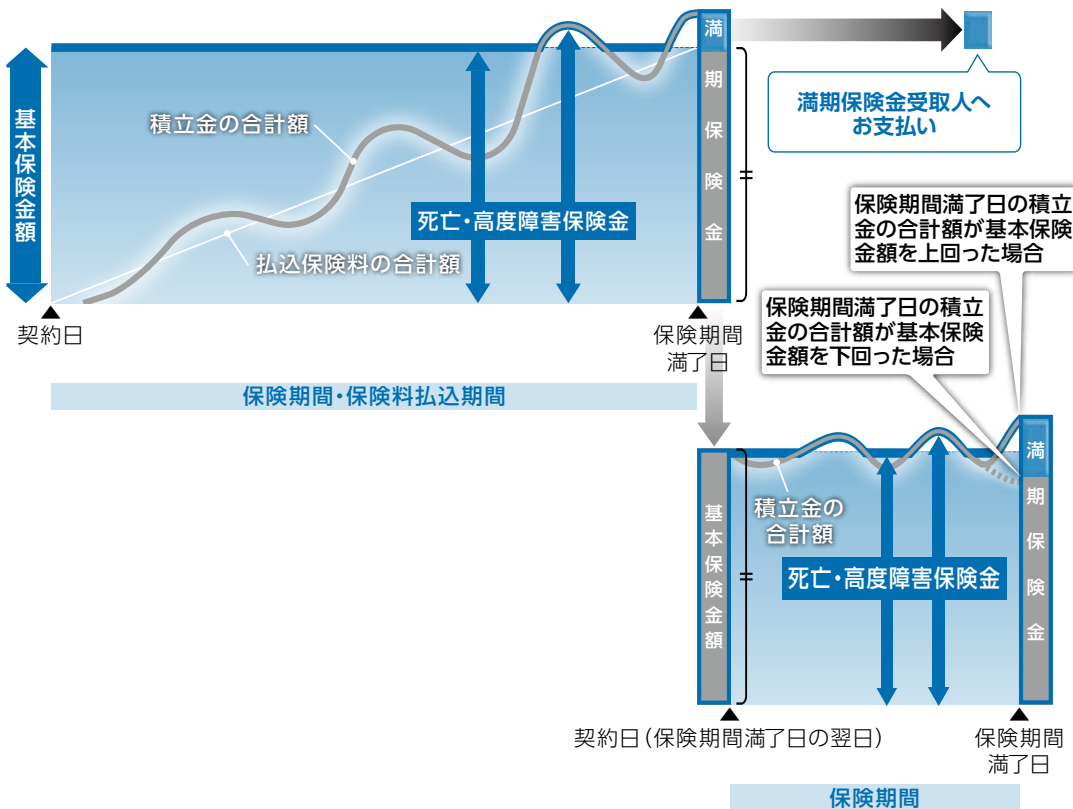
基本保険金額

積立金の合計額

死亡・高度障害保険金

払込保険料の合計額

満期保険金

＝

満期保険金受取人へお支払い

保険期間満了日の積立金の合計額が基本保険金額を上回った場合

保険期間満了日の積立金の合計額が基本保険金額を下回った場合

契約日

保険期間満了日

保険期間・保険料払込期間

基本保険金額

＝

積立金の合計額

死亡・高度障害保険金

満期保険金

契約日（保険期間満了日の翌日）

保険期間満了日

保険期間